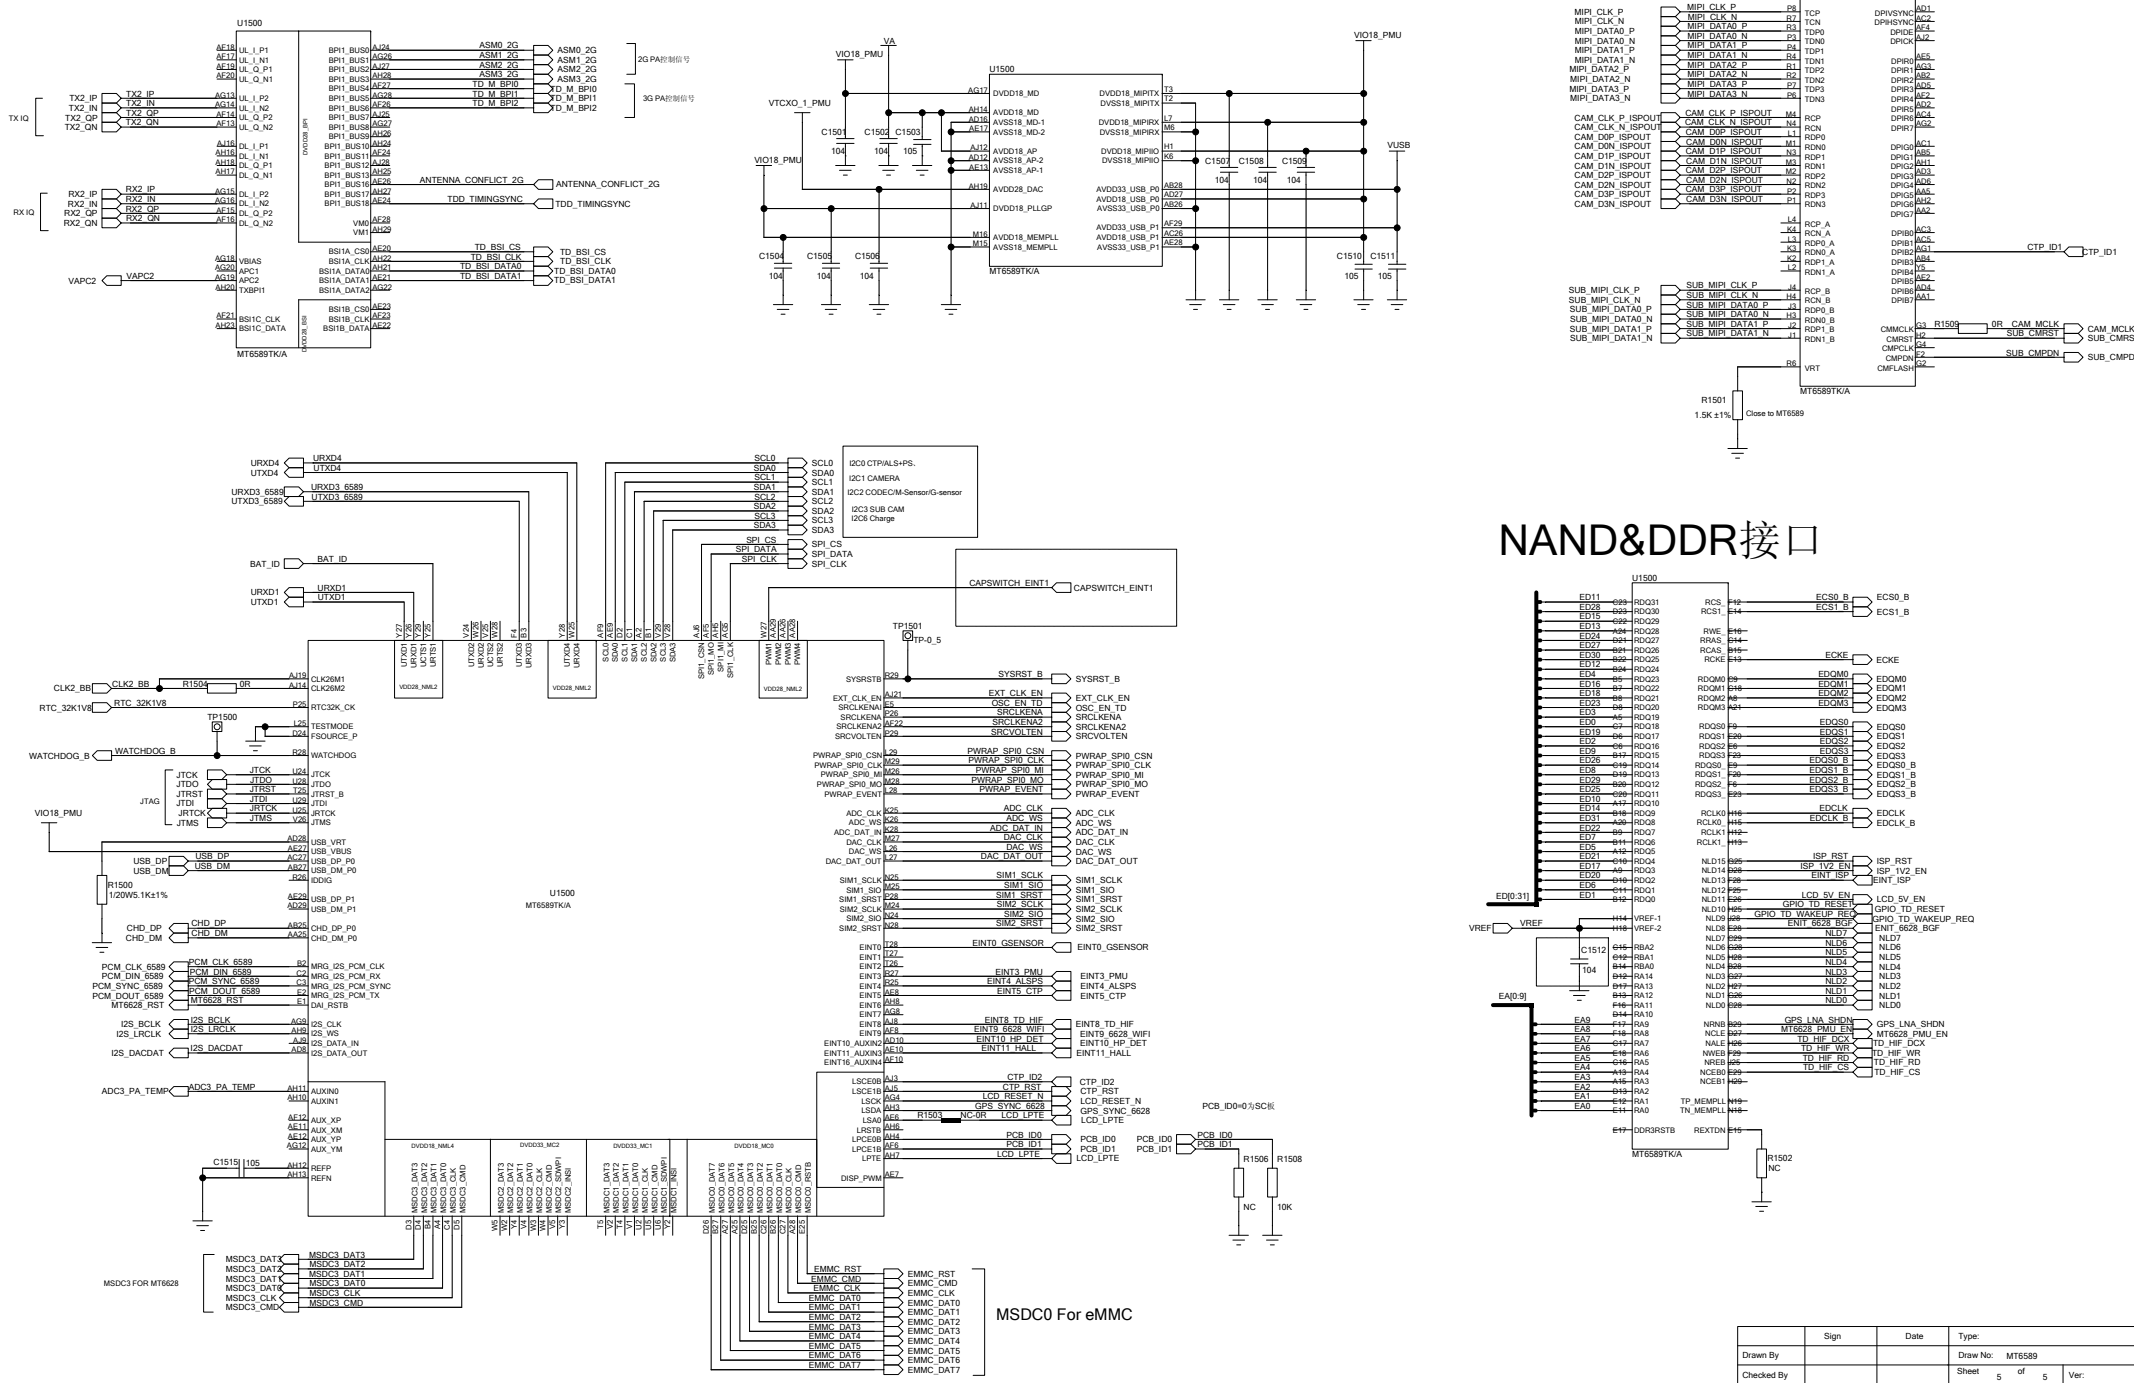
U1500

TX IQ
TX2_IP TX2_IN TX2_QP TX2_QN
RX IQ
RX2_IP RX2_IN RX2_QP RX2_QN
VAPC2

UL_I_P1 UL_I_N1 UL_Q_P1 UL_Q_N1 UL_I_P2 UL_I_N2 UL_Q_P2 UL_Q_N2
DL_I_P1 DL_I_N1 DL_Q_P1 DL_Q_N1 DL_I_P2 DL_I_N2 DL_Q_P2 DL_Q_N2
VBIAS APC1 APC2 TXBPI1
BSI1C_CLK BSI1C_DATA
MT6589TK/A

BPI1_BUS0 ... BPI1_BUS18
ASM0_2G ASM1_2G ASM2_2G ASM3_2G
2G PA控制信号
TD_M_BPI0 TD_M_BPI1 TD_M_BPI2
3G PA控制信号
ANTENNA_CONFLICT_2G
TDD_TIMINGSYNC
VM0 VM1
BSI1A_CS0 BSI1A_CLK BSI1A_DATA0 BSI1A_DATA1 BSI1A_DATA2
TD_BSI_CS TD_BSI_CLK TD_BSI_DATA0 TD_BSI_DATA1
BSI1B_CS0 BSI1B_CLK BSI1B_DATA

VIO18_PMU VA VTCXO_1_PMU
C1501 104 C1502 104 C1503 105
U1500
DVDD18_MD AVDD18_MD AVSS18_MD-1 AVSS18_MD-2 AVDD18_AP AVSS18_AP-2 AVSS18_AP-1 AVDD28_DAC DVDD18_PLLGP AVDD18_MEMPLL AVSS18_MEMPLL
MT6589TK/A
DVDD18_MIPITX DVSS18_MIPITX DVDD18_MIPIRX DVSS18_MIPIRX DVDD18_MIPIIO DVSS18_MIPIIO AVDD33_USB_P0 AVDD18_USB_P0 AVSS33_USB_P0 AVDD33_USB_P1 AVDD18_USB_P1 AVSS33_USB_P1
C1507 104 C1508 104 C1509 104 VUSB
C1504 104 C1505 104 C1506 104
C1510 105 C1511 105

MIPI_CLK_P MIPI_CLK_N MIPI_DATA0_P MIPI_DATA0_N MIPI_DATA1_P MIPI_DATA1_N MIPI_DATA2_P MIPI_DATA2_N MIPI_DATA3_P MIPI_DATA3_N
TCP TCN TDP0 TDN0 TDP1 TDN1 TDP2 TDN2 TDP3 TDN3
CAM_CLK_P_ISPOUT CAM_CLK_N_ISPOUT CAM_D0P_ISPOUT CAM_D0N_ISPOUT CAM_D1P_ISPOUT CAM_D1N_ISPOUT CAM_D2P_ISPOUT CAM_D2N_ISPOUT CAM_D3P_ISPOUT CAM_D3N_ISPOUT
RCP RCN RDP0 RDN0 RDP1 RDN1 RDP2 RDN2 RDP3 RDN3
RCP_A RCN_A RDP0_A RDN0_A RDP1_A RDN1_A
SUB_MIPI_CLK_P SUB_MIPI_CLK_N SUB_MIPI_DATA0_P SUB_MIPI_DATA0_N SUB_MIPI_DATA1_P SUB_MIPI_DATA1_N
RCP_B RCN_B RDP0_B RDN0_B RDP1_B RDN1_B
VRT
R1501 1.5K ±1% Close to MT6589
MT6589TK/A
DPIVSYNC DPIHSYNC DPIDE DPICK DPIR0 ... DPIR7 DPIG0 ... DPIG7 DPIB0 ... DPIB7
CTP_ID1
CMMCLK CMRST CMPCLK CMPDN CMFLASH
R1509 0R CAM_MCLK SUB_CMRST SUB_CMPDN
CAM_MCLK SUB_CMRS SUB_CMPD

URXD4 UTXD4 URXD3_6589 UTXD3_6589
BAT_ID URXD1 UTXD1
SCL0 SDA0 SCL1 SDA1 SCL2 SDA2 SCL3 SDA3
I2C0 CTP/ALS+PS、
I2C1 CAMERA
I2C2 CODEC/M-Sensor/G-sensor
I2C3 SUB CAM
I2C6 Charge
SPI_CS SPI_DATA SPI_CLK
CAPSWITCH_EINT1
TP1501 TP-0_5
VDD28_NML2

CLK2_BB R1504 0R CLK26M1 CLK26M2
RTC_32K1V8 RTC32K_CK
TP1500 TESTMODE FSOURCE_P
WATCHDOG_B WATCHDOG
JTAG JTCK JTDO JTRST JTDI JRTCK JTMS
VIO18_PMU
USB_VRT USB_VBUS USB_DP USB_DM USB_DP_P0 USB_DM_P0 IDDIG USB_DP_P1 USB_DM_P1
R1500 1/20W5.1K±1%
CHD_DP CHD_DM CHD_DP_P0 CHD_DM_P0
PCM_CLK_6589 PCM_DIN_6589 PCM_SYNC_6589 PCM_DOUT_6589 MT6628_RST
MRG_I2S_PCM_CLK MRG_I2S_PCM_RX MRG_I2S_PCM_SYNC MRG_I2S_PCM_TX DAI_RSTB
I2S_BCLK I2S_LRCLK I2S_DACDAT
I2S_CLK I2S_WS I2S_DATA_IN I2S_DATA_OUT
ADC3_PA_TEMP AUXIN0 AUXIN1 AUX_XP AUX_XM AUX_YP AUX_YM
C1515 105 REFP REFN
U1500 MT6589TK/A

SYSRSTB SYSRST_B
EXT_CLK_EN OSC_EN_TD SRCLKENA SRCLKENA2 SRCVOLTEN
PWRAP_SPI0_CSN PWRAP_SPI0_CLK PWRAP_SPI0_MI PWRAP_SPI0_MO PWRAP_EVENT
ADC_CLK ADC_WS ADC_DAT_IN DAC_CLK DAC_WS DAC_DAT_OUT
SIM1_SCLK SIM1_SIO SIM1_SRST SIM2_SCLK SIM2_SIO SIM2_SRST
EINT0_GSENSOR EINT3_PMU EINT4_ALSPS EINT5_CTP EINT8_TD_HIF EINT9_6628_WIFI EINT10_HP_DET EINT11_HALL
EINT13_AUXIN2 EINT11_AUXIN3 EINT16_AUXIN4
CTP_ID2 CTP_RST LCD_RESET_N GPS_SYNC_6628 LCD_LPTE
R1503 NC-0R
PCB_ID0 PCB_ID1 LCD_LPTE
PCB_ID0=0为SC板
R1506 NC R1508 10K
DISP_PWM
DVDD18_NML4 DVDD33_MC2 DVDD33_MC1 DVDD18_MC0

MSDC3 FOR MT6628
MSDC3_DAT3 MSDC3_DAT2 MSDC3_DAT1 MSDC3_DAT0 MSDC3_CLK MSDC3_CMD
EMMC_RST EMMC_CMD EMMC_CLK EMMC_DAT0 EMMC_DAT1 EMMC_DAT2 EMMC_DAT3 EMMC_DAT4 EMMC_DAT5 EMMC_DAT6 EMMC_DAT7
MSDC0 For eMMC

NAND&DDR接口
U1500
ED[0:31] ED0 ... ED31 RDQ0 ... RDQ31
VREF VREF-1 VREF-2 C1512 104
EA[0:9] EA0 ... EA9 RBA0 RBA1 RBA2 RA0 ... RA14
DDR3RSTB
RCS RCS1 ECS0_B ECS1_B RWE RRAS RCAS RCKE ECKE
RDQM0 RDQM1 RDQM2 RDQM3 EDQM0 EDQM1 EDQM2 EDQM3
RDQS0 RDQS1 RDQS2 RDQS3 RDQS0_ RDQS1_ RDQS2_ RDQS3_ EDQS0 EDQS1 EDQS2 EDQS3 EDQS0_B EDQS1_B EDQS2_B EDQS3_B
RCLK0 RCLK0_ RCLK1 RCLK1_ EDCLK EDCLK_B
ISP_RST ISP_1V2_EN EINT_ISP
LCD_5V_EN GPIO_TD_RESET GPIO_TD_WAKEUP_REQ ENIT_6628_BGF
NLD0 ... NLD15
GPS_LNA_SHDN MT6628_PMU_EN TD_HIF_DCX TD_HIF_WR TD_HIF_RD TD_HIF_CS
NRNB NCLE NALE NWEB NREB NCEB0 NCEB1
TP_MEMPLL TN_MEMPLL REXTDN
R1502 NC
MT6589TK/A

| | Sign | Date | Type: |
|---|---|---|---|
| Drawn By | | | Draw No: MT6589 |
| Checked By | | | Sheet 5 of 5 Ver: |